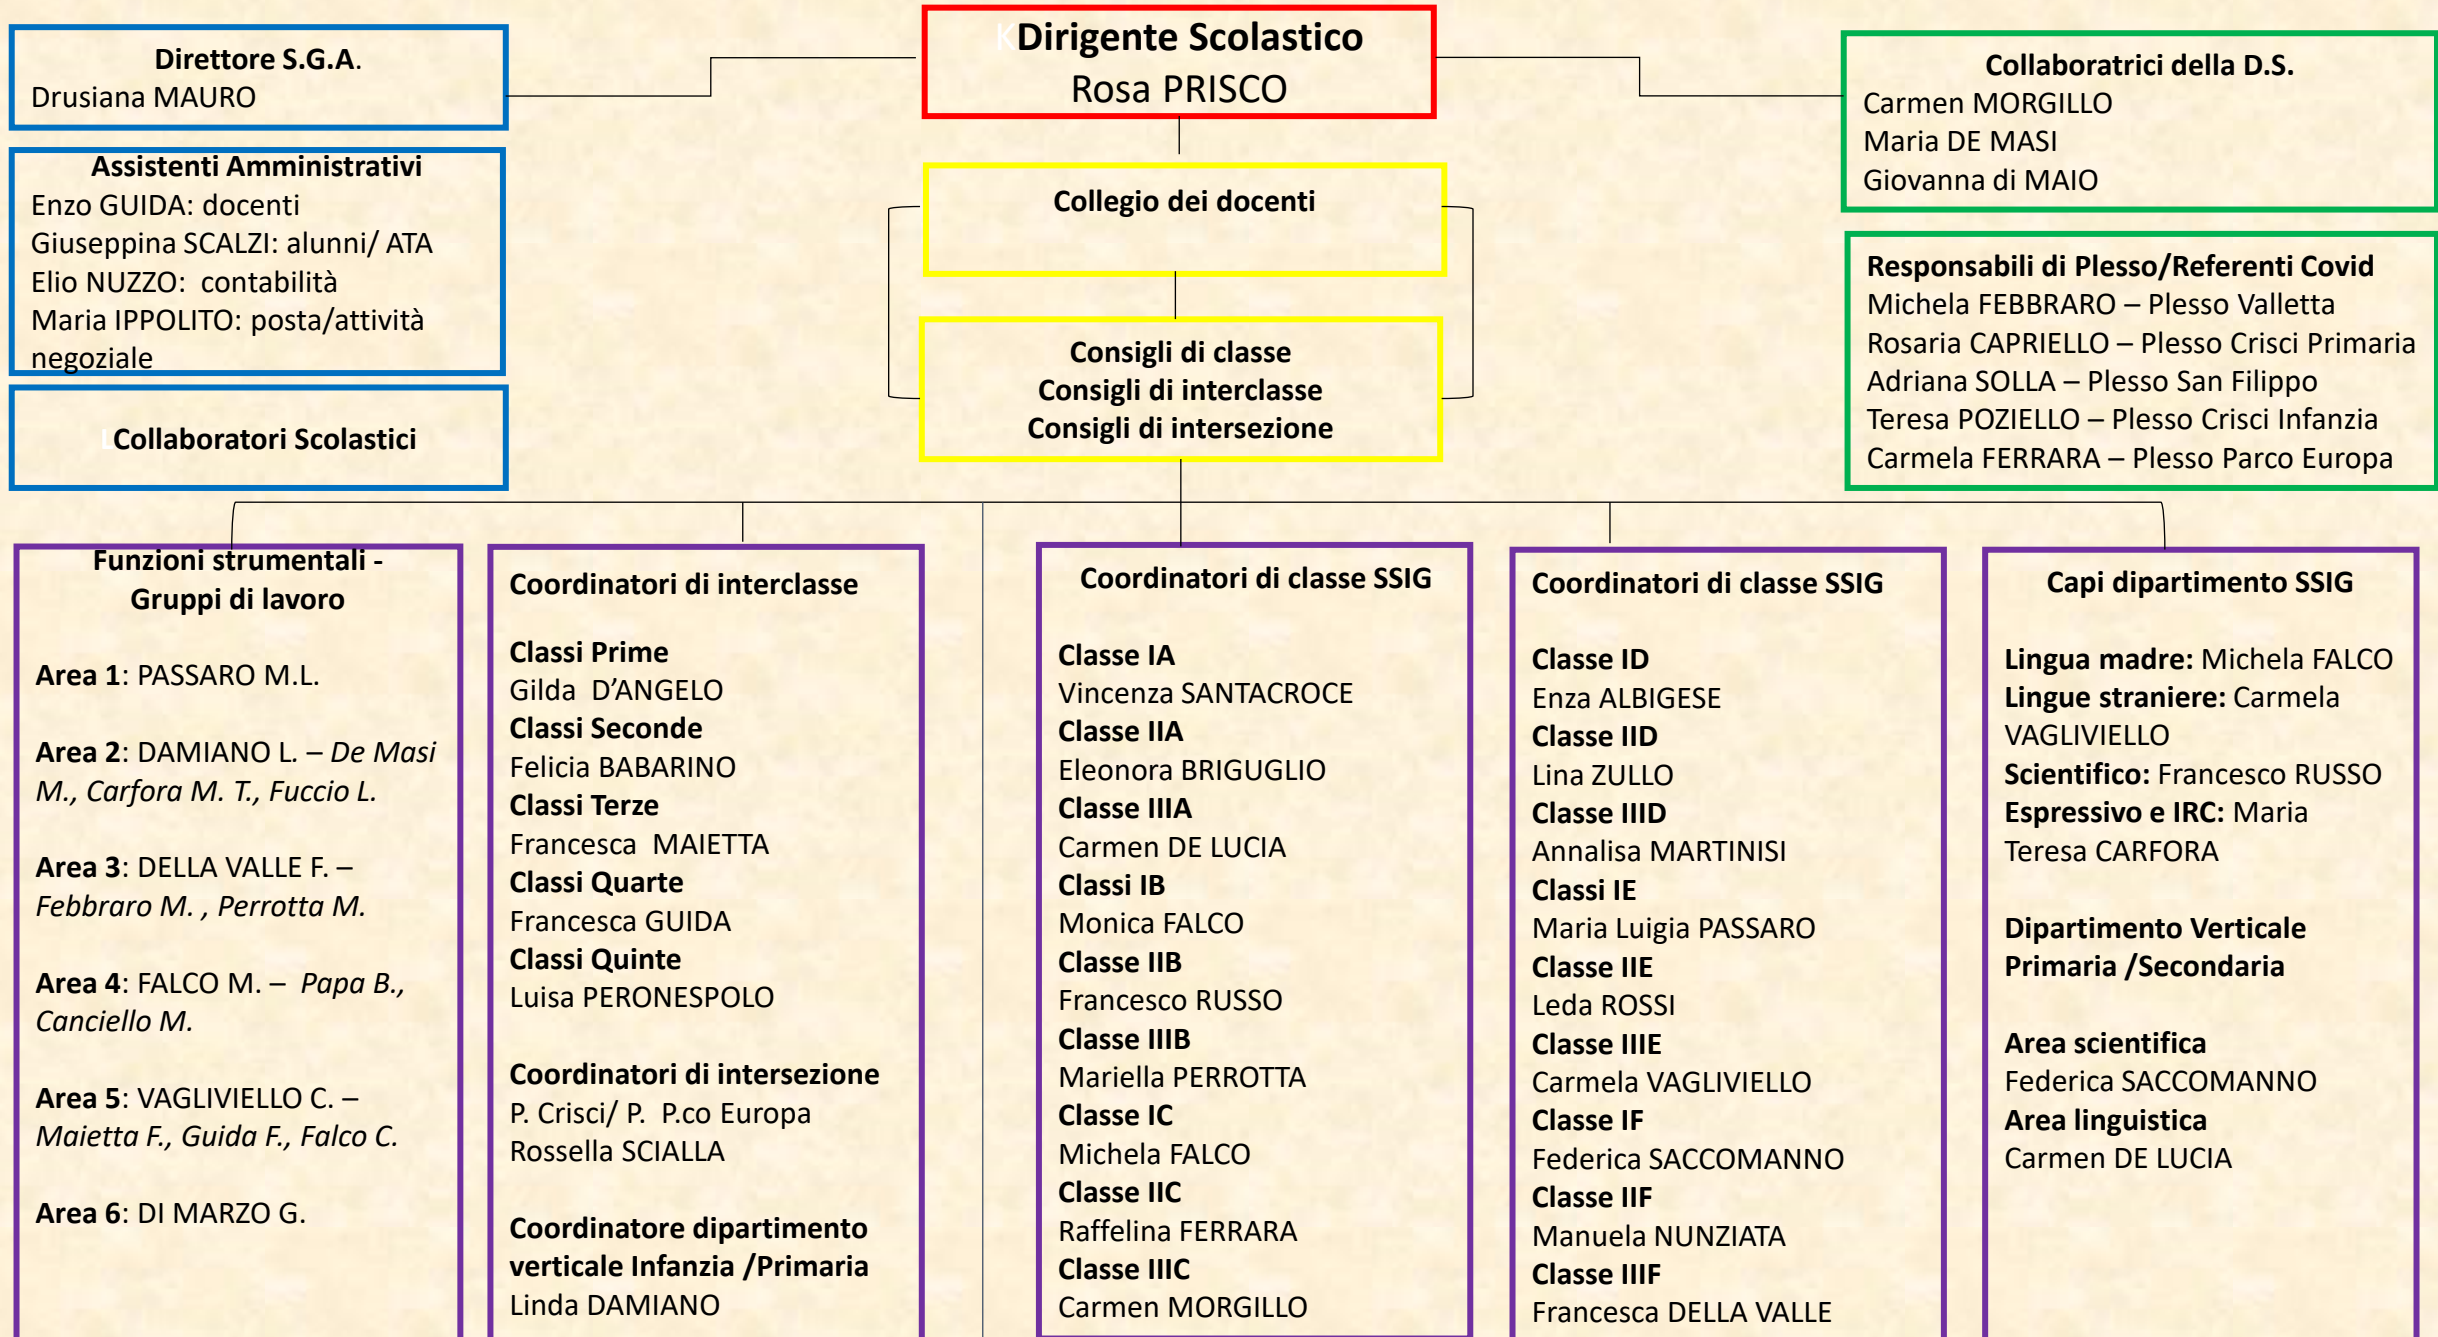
Direttore S.G.A.
Drusiana MAURO

Dirigente Scolastico
Rosa PRISCO

Collaboratrici della D.S.
Carmen MORGILLO
Maria DE MASI
Giovanna di MAIO

Assistenti Amministrativi
Enzo GUIDA: docenti
Giuseppina SCALZI: alunni/ ATA
Elio NUZZO: contabilità
Maria IPPOLITO: posta/attività negoziale

Collegio dei docenti

Responsabili di Plesso/Referenti Covid
Michela FEBBRARO – Plesso Valletta
Rosaria CAPRIELLO – Plesso Crisci Primaria
Adriana SOLLA – Plesso San Filippo
Teresa POZIELLO – Plesso Crisci Infanzia
Carmela FERRARA – Plesso Parco Europa

Consigli di classe
Consigli di interclasse
Consigli di intersezione

Collaboratori Scolastici

Funzioni strumentali - Gruppi di lavoro

Area 1: PASSARO M.L.

Area 2: DAMIANO L. – De Masi M., Carfora M. T., Fuccio L.

Area 3: DELLA VALLE F. – Febbraro M. , Perrotta M.

Area 4: FALCO M. – Papa B., Canciello M.

Area 5: VAGLIVIELLO C. – Maietta F., Guida F., Falco C.

Area 6: DI MARZO G.

Coordinatori di interclasse

Classi Prime
Gilda D’ANGELO
Classi Seconde
Felicia BABARINO
Classi Terze
Francesca MAIETTA
Classi Quarte
Francesca GUIDA
Classi Quinte
Luisa PERONESPOLO

Coordinatori di intersezione
P. Crisci/ P. P.co Europa
Rossella SCIALLA

Coordinatore dipartimento verticale Infanzia /Primaria
Linda DAMIANO

Coordinatori di classe SSIG

Classe IA
Vincenza SANTACROCE
Classe IIA
Eleonora BRIGUGLIO
Classe IIIA
Carmen DE LUCIA
Classi IB
Monica FALCO
Classe IIB
Francesco RUSSO
Classe IIIB
Mariella PERROTTA
Classe IC
Michela FALCO
Classe IIC
Raffelina FERRARA
Classe IIIC
Carmen MORGILLO

Coordinatori di classe SSIG

Classe ID
Enza ALBIGESE
Classe IID
Lina ZULLO
Classe IIID
Annalisa MARTINISI
Classi IE
Maria Luigia PASSARO
Classe IIE
Leda ROSSI
Classe IIIE
Carmela VAGLIVIELLO
Classe IF
Federica SACCOMANNO
Classe IIF
Manuela NUNZIATA
Classe IIIF
Francesca DELLA VALLE

Capi dipartimento SSIG

Lingua madre: Michela FALCO
Lingue straniere: Carmela VAGLIVIELLO
Scientifico: Francesco RUSSO
Espressivo e IRC: Maria Teresa CARFORA

Dipartimento Verticale Primaria /Secondaria

Area scientifica
Federica SACCOMANNO
Area linguistica
Carmen DE LUCIA